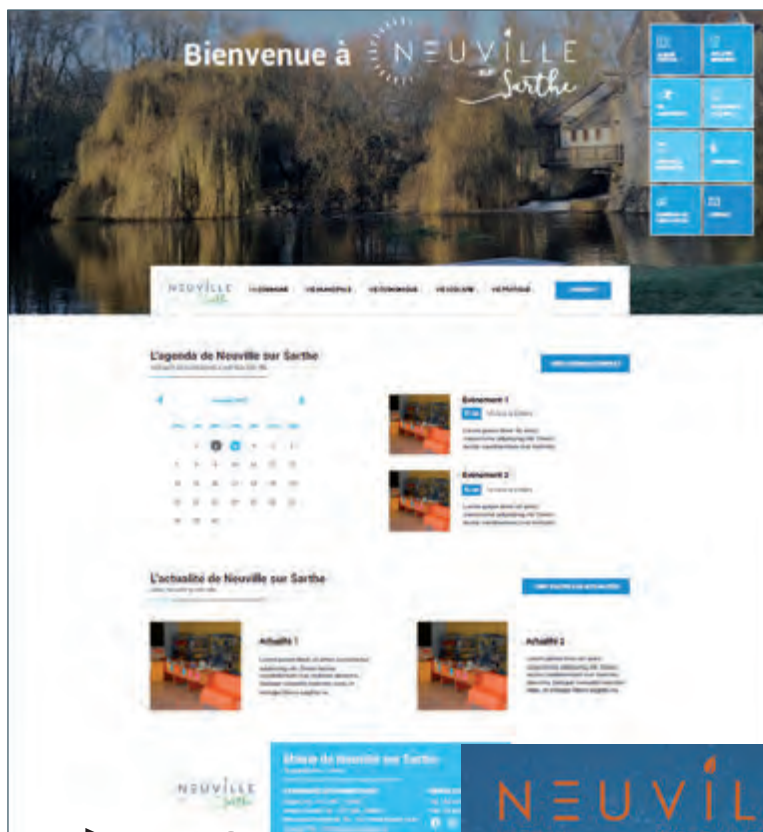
Bienvenue à NEUVILLE sur Sarthe

NEUVILLE Sarthe

L'agenda de Neuville sur Sarthe

Événement 1

Événement 2

L'actualité de Neuville sur Sarthe

Actualité 1

Actualité 2

NEUVILLE Sarthe

Mairie de Neuville sur Sarthe

NEUVIL